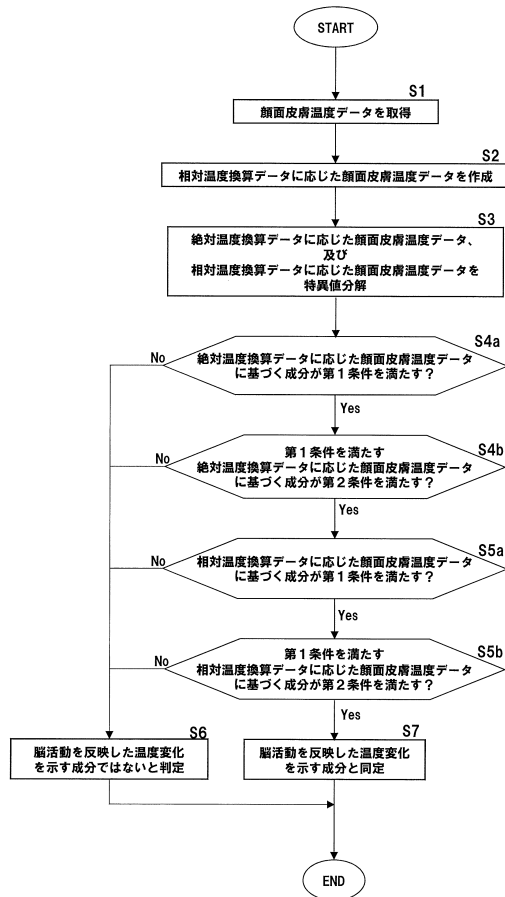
START

S1
顔面皮膚温度データを取得

S2
相対温度換算データに応じた顔面皮膚温度データを作成

S3
絶対温度換算データに応じた顔面皮膚温度データ、
及び
相対温度換算データに応じた顔面皮膚温度データを
特異値分解

S4a
絶対温度換算データに応じた顔面皮膚温度データに基づく成分が第１条件を満たす？

No

Yes

S4b
第１条件を満たす
絶対温度換算データに応じた顔面皮膚温度データに基づく成分が第２条件を満たす？

No

Yes

S5a
相対温度換算データに応じた顔面皮膚温度データに基づく成分が第１条件を満たす？

No

Yes

S5b
第１条件を満たす
相対温度換算データに応じた顔面皮膚温度データに基づく成分が第２条件を満たす？

No

Yes

S6
脳活動を反映した温度変化を示す成分ではないと判定

S7
脳活動を反映した温度変化を示す成分と同定

END